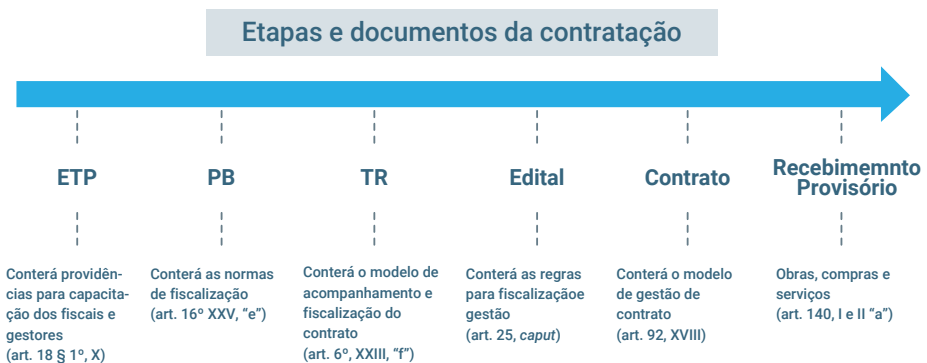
Etapas e documentos da contratação

ETP

Conterá providências para capacitação dos fiscais e gestores (art. 18 § 1º, X)

PB

Conterá as normas de fiscalização (art. 16º XXV, "e")

TR

Conterá o modelo de acompanhamento e fiscalização do contrato (art. 6º, XXIII, "f")

Edital

Conterá as regras para fiscalizaçãoe gestão (art. 25, *caput*)

Contrato

Conterá o modelo de gestão de contrato (art. 92, XVIII)

Recebimemnto Provisório

Obras, compras e serviços (art. 140, I e II "a")